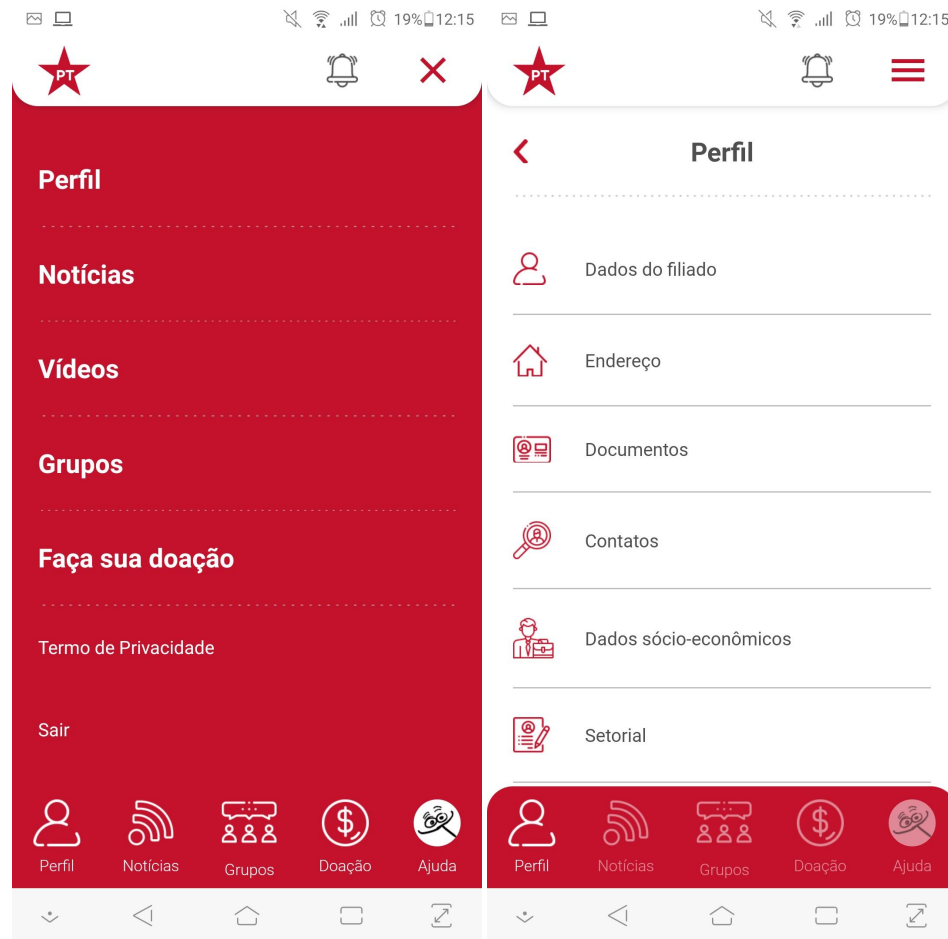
19% 12:15

PT

Perfil

Notícias

Vídeos

Grupos

Faça sua doação

Termo de Privacidade

Sair

Perfil Notícias Grupos Doação Ajuda

19% 12:15

PT

Perfil

Dados do filiado

Endereço

Documentos

Contatos

Dados sócio-econômicos

Setorial

Perfil Notícias Grupos Doação Ajuda